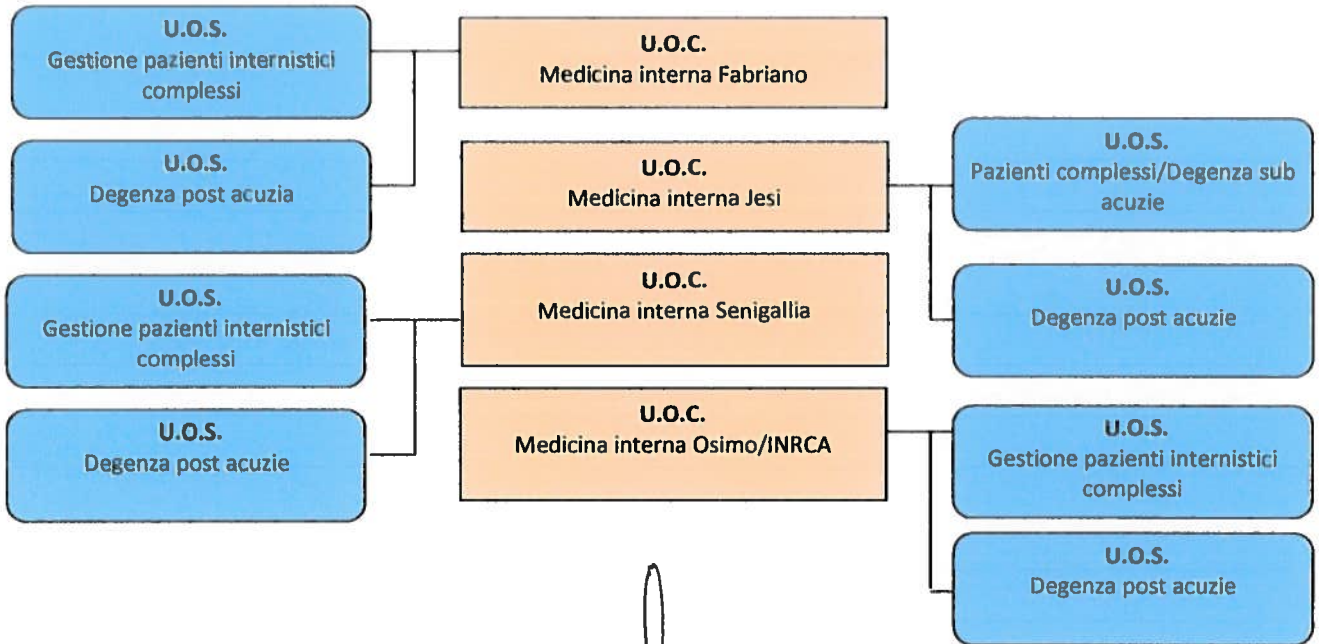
U.O.S.
Gestione pazienti internistici complessi

U.O.C.
Medicina interna Fabriano

U.O.S.
Degenza post acuzia

U.O.C.
Medicina interna Jesi

U.O.S.
Pazienti complessi/Degenza sub acuzie

U.O.S.
Gestione pazienti internistici complessi

U.O.C.
Medicina interna Senigallia

U.O.S.
Degenza post acuzie

U.O.S.
Degenza post acuzie

U.O.C.
Medicina interna Osimo/INRCA

U.O.S.
Gestione pazienti internistici complessi

U.O.S.
Degenza post acuzie